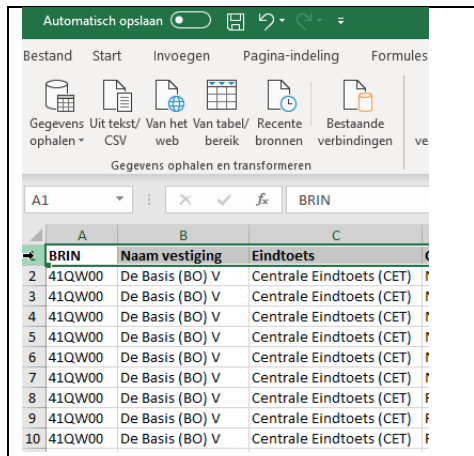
Automatisch opslaan

Bestand Start Invoegen Pagina-indeling Formules

Gegevens ophalen Uit tekst/CSV Van het web Van tabel/bereik Recente bronnen Bestaande verbindingen ve

Gegevens ophalen en transformeren

A1 BRIN

| | A | B | C |
|---|---|---|---|
| 1 | BRIN | Naam vestiging | Eindtoets |
| 2 | 41QW00 | De Basis (BO) V | Centrale Eindtoets (CET) |
| 3 | 41QW00 | De Basis (BO) V | Centrale Eindtoets (CET) |
| 4 | 41QW00 | De Basis (BO) V | Centrale Eindtoets (CET) |
| 5 | 41QW00 | De Basis (BO) V | Centrale Eindtoets (CET) |
| 6 | 41QW00 | De Basis (BO) V | Centrale Eindtoets (CET) |
| 7 | 41QW00 | De Basis (BO) V | Centrale Eindtoets (CET) |
| 8 | 41QW00 | De Basis (BO) V | Centrale Eindtoets (CET) |
| 9 | 41QW00 | De Basis (BO) V | Centrale Eindtoets (CET) |
| 10 | 41QW00 | De Basis (BO) V | Centrale Eindtoets (CET) |